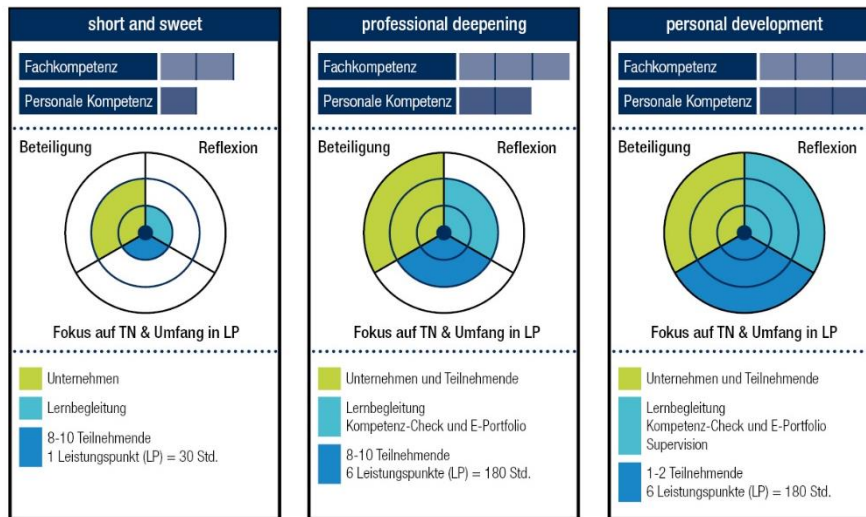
short and sweet

Fachkompetenz

Personale Kompetenz

Beteiligung

Reflexion

Fokus auf TN & Umfang in LP

Unternehmen

Lernbegleitung

8-10 Teilnehmende
1 Leistungspunkt (LP) = 30 Std.

professional deepening

Fachkompetenz

Personale Kompetenz

Beteiligung

Reflexion

Fokus auf TN & Umfang in LP

Unternehmen und Teilnehmende

Lernbegleitung
Kompetenz-Check und E-Portfolio

8-10 Teilnehmende
6 Leistungspunkte (LP) = 180 Std.

personal development

Fachkompetenz

Personale Kompetenz

Beteiligung

Reflexion

Fokus auf TN & Umfang in LP

Unternehmen und Teilnehmende

Lernbegleitung
Kompetenz-Check und E-Portfolio
Supervision

1-2 Teilnehmende
6 Leistungspunkte (LP) = 180 Std.